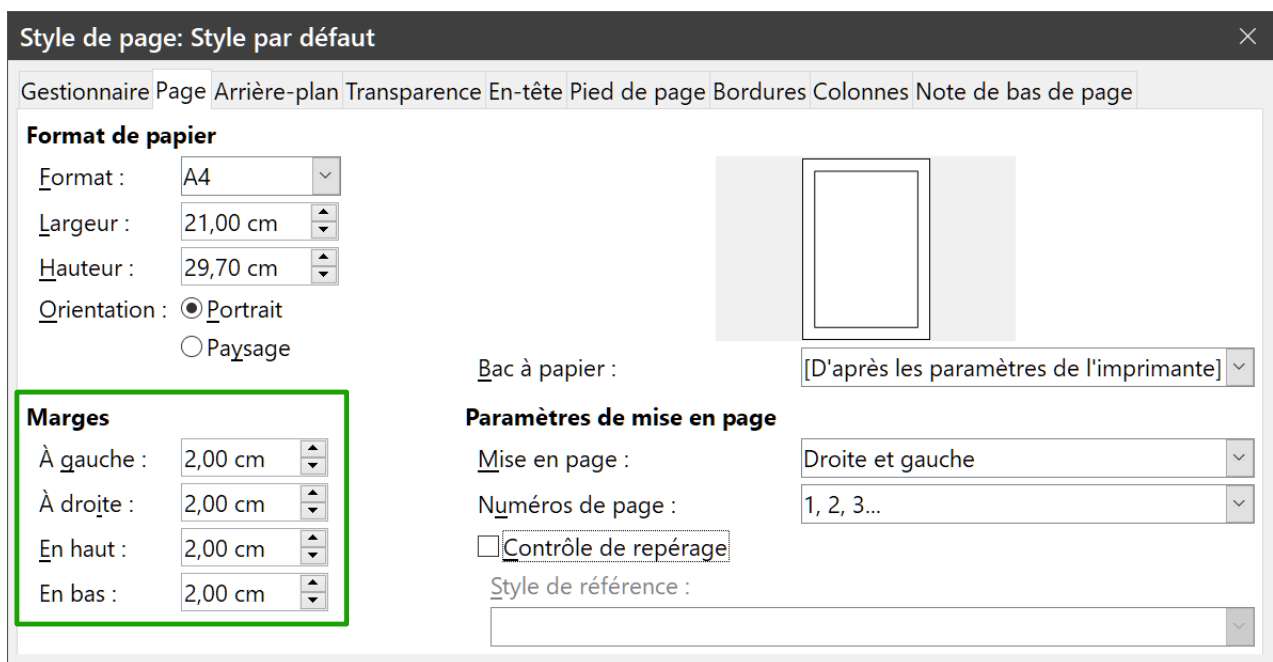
Style de page: Style par défaut

Gestionnaire Page Arrière-plan Transparence En-tête Pied de page Bordures Colonnes Note de bas de page

Format de papier

Format : A4

Largeur : 21,00 cm

Hauteur : 29,70 cm

Orientation : Portrait

Paysage

Bac à papier : [D'après les paramètres de l'imprimante]

Marges

À gauche : 2,00 cm

À droite : 2,00 cm

En haut : 2,00 cm

En bas : 2,00 cm

Paramètres de mise en page

Mise en page : Droite et gauche

Numéros de page : 1, 2, 3...

Contrôle de repérage

Style de référence :